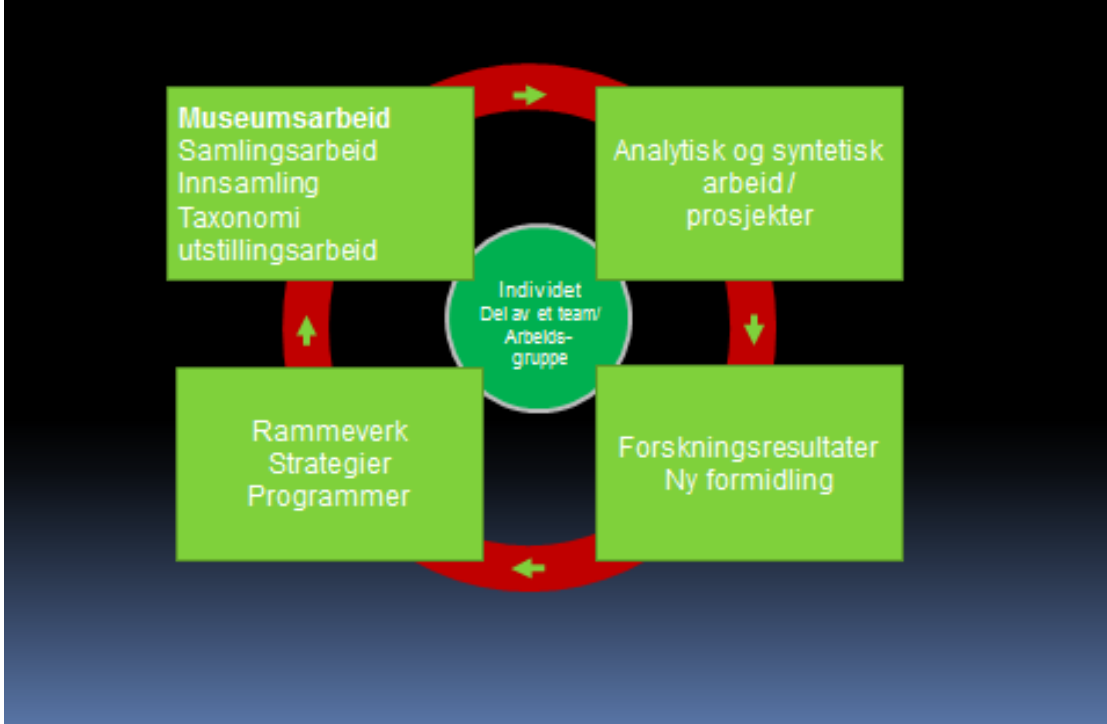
**Museumsarbeid**
Samlingsarbeid
Innsamling
Taxonomi
utstillingsarbeid

Analytisk og syntetisk arbeid / prosjekter

Individet
Del av et team/
Arbeidsgruppe

Forskningsresultater
Ny formidling

Rammeverk
Strategier
Programmer